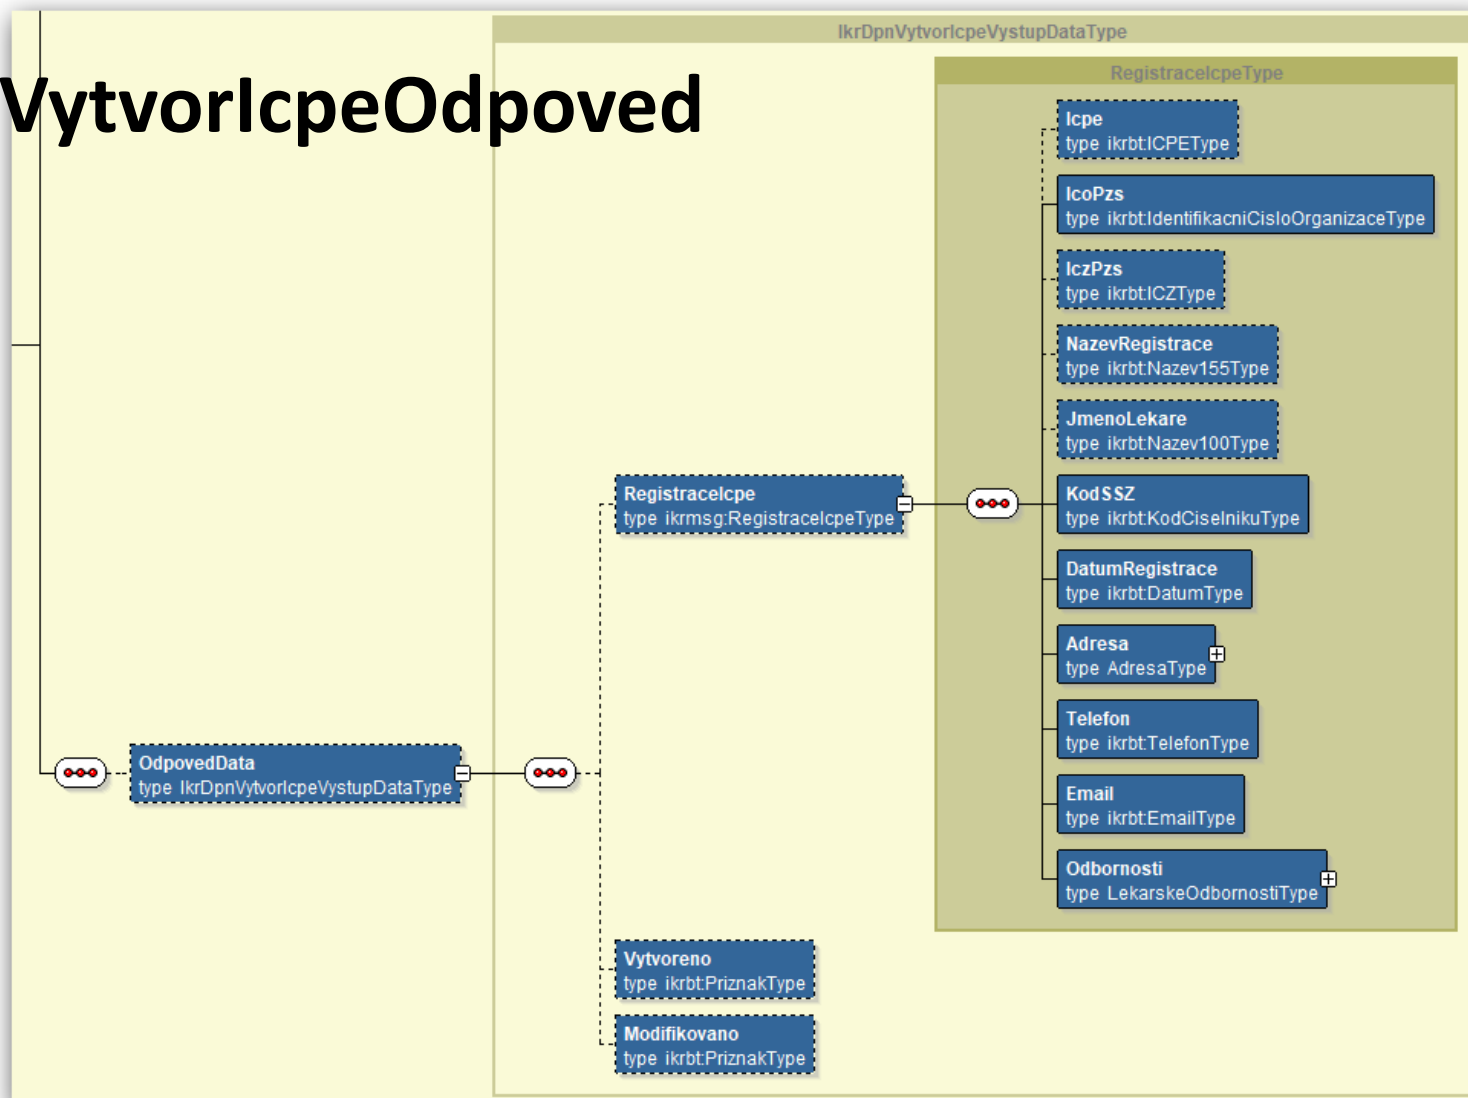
VytvorIcpeOdpoved

IkrDpnVytvorIcpeVystupDataType

RegistraceIcpeType

Icpe
type ikrbt:ICPEType

IcoPzs
type ikrbt:IdentifikacniCisloOrganizaceType

IczPzs
type ikrbt:ICZType

NazevRegistrace
type ikrbt:Nazev155Type

JmenoLekare
type ikrbt:Nazev100Type

KodSSZ
type ikrbt:KodCiselnikuType

DatumRegistrace
type ikrbt:DatumType

Adresa
type AdresaType

Telefon
type ikrbt:TelefonType

Email
type ikrbt:EmailType

Odbornosti
type LekarskeOdbornostiType

RegistraceIcpe
type ikrmsg:RegistraceIcpeType

OdpovedData
type IkrDpnVytvorIcpeVystupDataType

Vytvoreno
type ikrbt:PriznakType

Modifikovano
type ikrbt:PriznakType